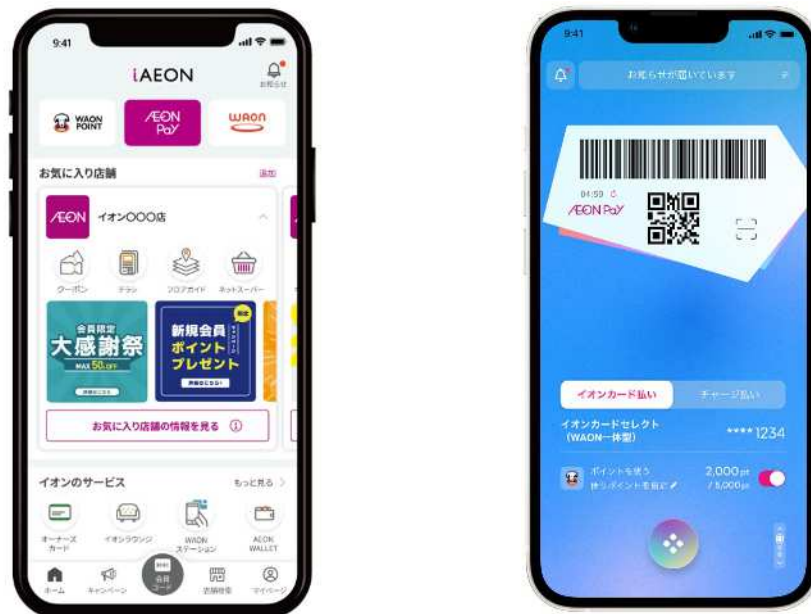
9:41

iAEON

お知らせ

WAON POINT

AEON Pay

WAON

お気に入り店舗

追加

AEON イオン〇〇〇店

クーポン

チラシ

フロアガイド

ネットスーパー

会員限定

大感謝祭

MAX 50% OFF

詳細はこちら

新規会員

ポイントプレゼント

詳細はこちら

お気に入り店舗の情報を見る

イオンのサービス

もっと見る

オーナーズカード

イオンラウンジ

WAONステーション

AEON WALLET

ホーム

キャンペーン

会員コード

店舗検索

マイページ

9:41

お知らせが届いています

04:59

AEON Pay

イオンカード払い

チャージ払い

イオンカードセレクト (WAON一体型)

**** 1234

ポイントを使う

使うポイントを指定

2,000pt

/ 5,000pt